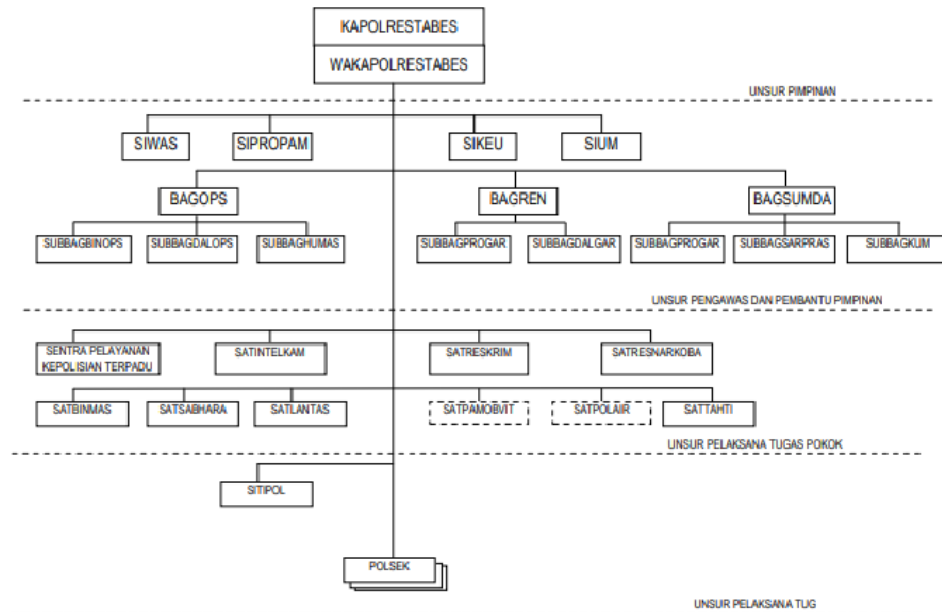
KAPOLRESTABES

WAKAPOLRESTABES

UNSUR PIMPINAN

SIWAS

SIPROPAM

SIKEU

SIUM

BAGOPS

BAGREN

BAGSUMDA

SUBBAGBINOPS

SUBBAGDALOPS

SUBBAGHUMAS

SUBBAGPROGAR

SUBBAGDALGAR

SUBBAGPROGAR

SUBBAGSARPRAS

SUBBAGKUM

UNSUR PENGAWAS DAN PEMBANTU PIMPINAN

SENTRA PELAYANAN KEPOLISIAN TERPADU

SATINTELKAM

SATRESKRIM

SATRESNARKOBA

SATBINMAS

SATSABHARA

SATLANTAS

SATPAMOBVIT

SATPOLAIR

SATTAHTI

UNSUR PELAKSANA TUGAS POKOK

SITIPOL

POLSEK

UNSUR PELAKSANA TUG